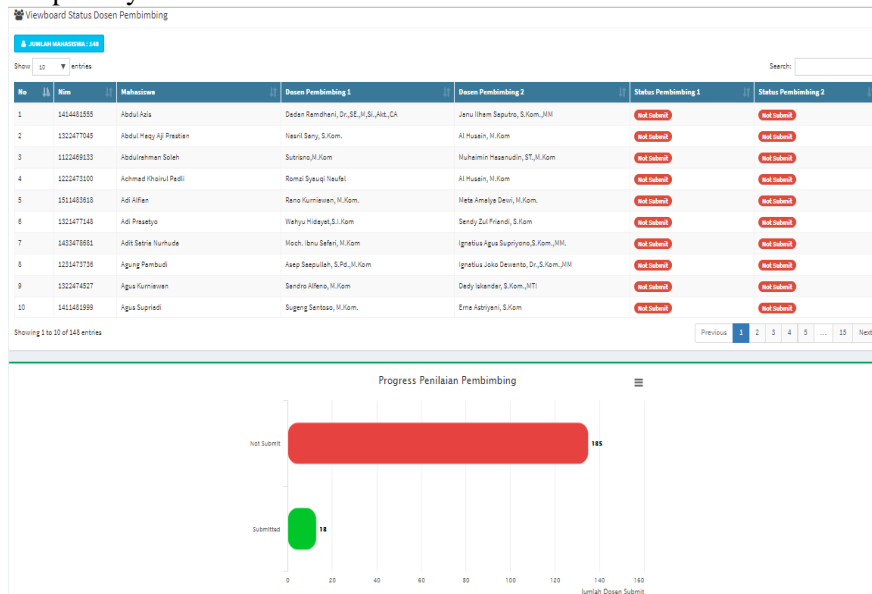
Viewboard Status Dosen Pembimbing

JUMLAH MAHASISWA : 148

Show 10 entries

Search:

| No | Nim | Mahasiswa | Dosen Pembimbing 1 | Dosen Pembimbing 2 | Status Pembimbing 1 | Status Pembimbing 2 |
|---|---|---|---|---|---|---|
| 1 | 1414481555 | Abdul Azis | Dadan Ramdhani, Dr.,SE.,M,Si.,Akt.,CA | Janu Ilham Saputro, S.Kom.,MM | Not Submit | Not Submit |
| 2 | 1322477045 | Abdul Haqy Aji Prastian | Nasril Sany, S.Kom. | Al Husain, M.Kom | Not Submit | Not Submit |
| 3 | 1122469133 | Abdulrahman Soleh | Sutrisno,M.Kom | Nuhaimin Hasanudin, ST.,M.Kom | Not Submit | Not Submit |
| 4 | 1222473100 | Achmad Khoirul Padli | Romzi Syauqi Naufal | Al Husain, M.Kom | Not Submit | Not Submit |
| 5 | 1511483618 | Adi Alfian | Rano Kurniawan, M.Kom. | Meta Amalya Dewi, M.Kom. | Not Submit | Not Submit |
| 6 | 1321477148 | Adi Prasetyo | Wahyu Hidayat,S.I.Kom | Sendy Zul Friandi, S.Kom | Not Submit | Not Submit |
| 7 | 1433478681 | Adit Satria Nurhuda | Moch. Ibnu Safari, M.Kom | Ignatius Agus Supriyono,S.Kom.,MM. | Not Submit | Not Submit |
| 8 | 1231473736 | Agung Pambudi | Asep Saepullah, S.Pd.,M.Kom | Ignatius Joko Dewanto, Dr.,S.Kom.,MM | Not Submit | Not Submit |
| 9 | 1312474527 | Agus Kurniawan | Sandro Alfeno, M.Kom | Dedy Iskandar, S.Kom.,MTI | Not Submit | Not Submit |
| 10 | 1411481899 | Agus Supriadi | Sugeng Santoso, M.Kom. | Erna Astriyani, S.Kom | Not Submit | Not Submit |

Showing 1 to 10 of 148 entries

Previous 1 2 3 4 5 ... 15 Next

Progress Penilaian Pembimbing

Not Submit 135
Submitted 18

0 20 40 60 80 100 120 140 160
Jumlah Dosen Submit